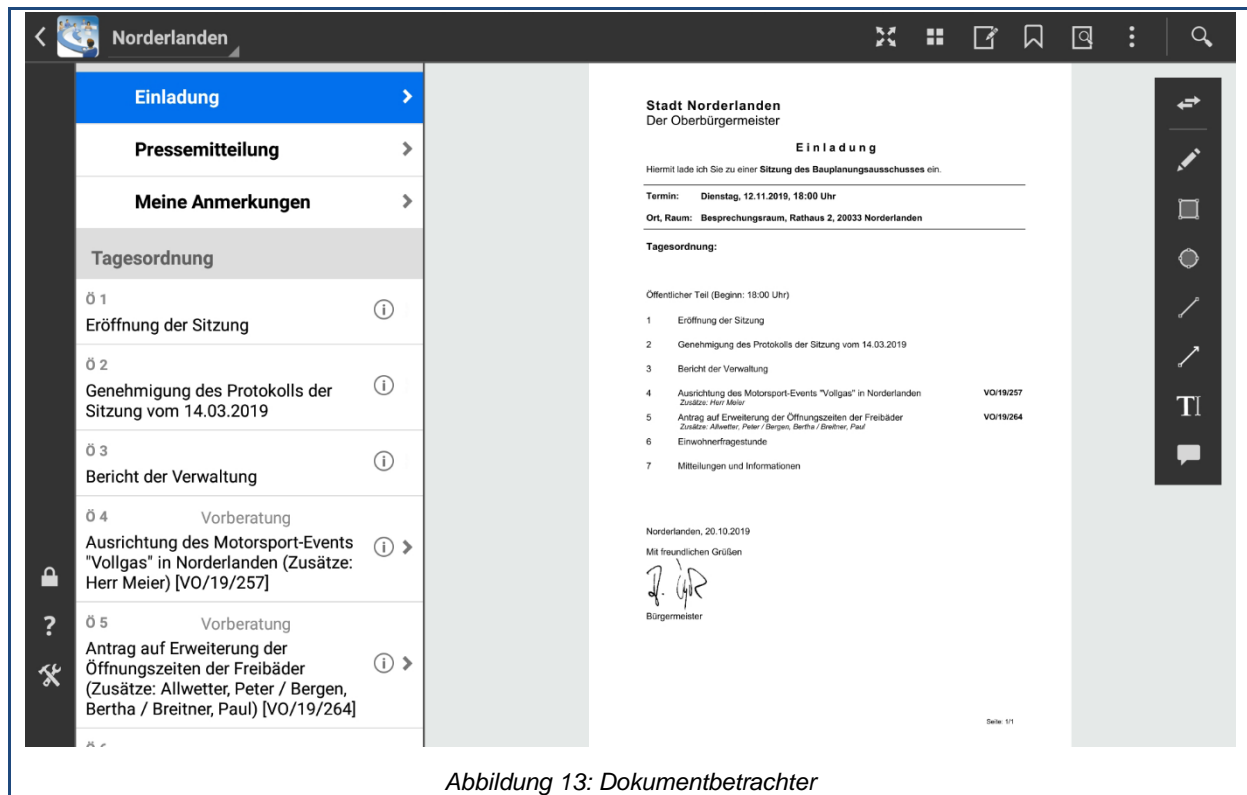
Norderlanden

Einladung

Pressemitteilung

Meine Anmerkungen

Tagesordnung

Ö 1
Eröffnung der Sitzung

Ö 2
Genehmigung des Protokolls der Sitzung vom 14.03.2019

Ö 3
Bericht der Verwaltung

Ö 4 Vorberatung
Ausrichtung des Motorsport-Events "Vollgas" in Norderlanden (Zusätze: Herr Meier) [VO/19/257]

Ö 5 Vorberatung
Antrag auf Erweiterung der Öffnungszeiten der Freibäder (Zusätze: Allwetter, Peter / Bergen, Bertha / Breitner, Paul) [VO/19/264]

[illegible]

Stadt Norderlanden
Der Oberbürgermeister

Einladung

Hiermit lade ich Sie zu einer **Sitzung des Bauplanungsausschusses** ein.

Termin: Dienstag, 12.11.2019, 18:00 Uhr

Ort, Raum: Besprechungsraum, Rathaus 2, 20033 Norderlanden

Tagesordnung:

Öffentlicher Teil (Beginn: 18:00 Uhr)

1 Eröffnung der Sitzung

2 Genehmigung des Protokolls der Sitzung vom 14.03.2019

3 Bericht der Verwaltung

4 Ausrichtung des Motorsport-Events "Vollgas" in Norderlanden VO/19/257
Zusätze: Herr Meier

5 Antrag auf Erweiterung der Öffnungszeiten der Freibäder VO/19/264
Zusätze: Allwetter, Peter / Bergen, Bertha / Breitner, Paul

6 Einwohnerfragestunde

7 Mitteilungen und Informationen

Norderlanden, 20.10.2019

Mit freundlichen Grüßen

Bürgermeister

Seite: 1/1

TI

Abbildung 13: Dokumentbetrachter